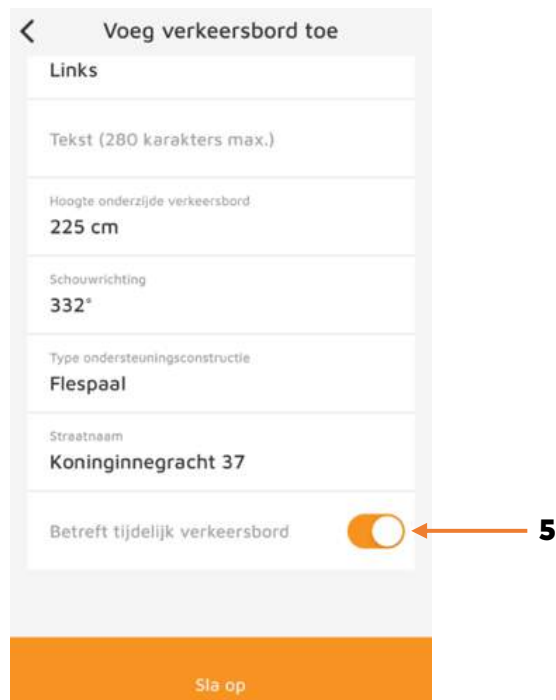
<

Voeg verkeersbord toe

Links

Tekst (280 karakters max.)

Hoogte onderzijde verkeersbord

225 cm

Schouwrichting

332°

Type ondersteuningsconstructie

Flespaal

Straatnaam

Koninginnegracht 37

Betreft tijdelijk verkeersbord

5

Sla op